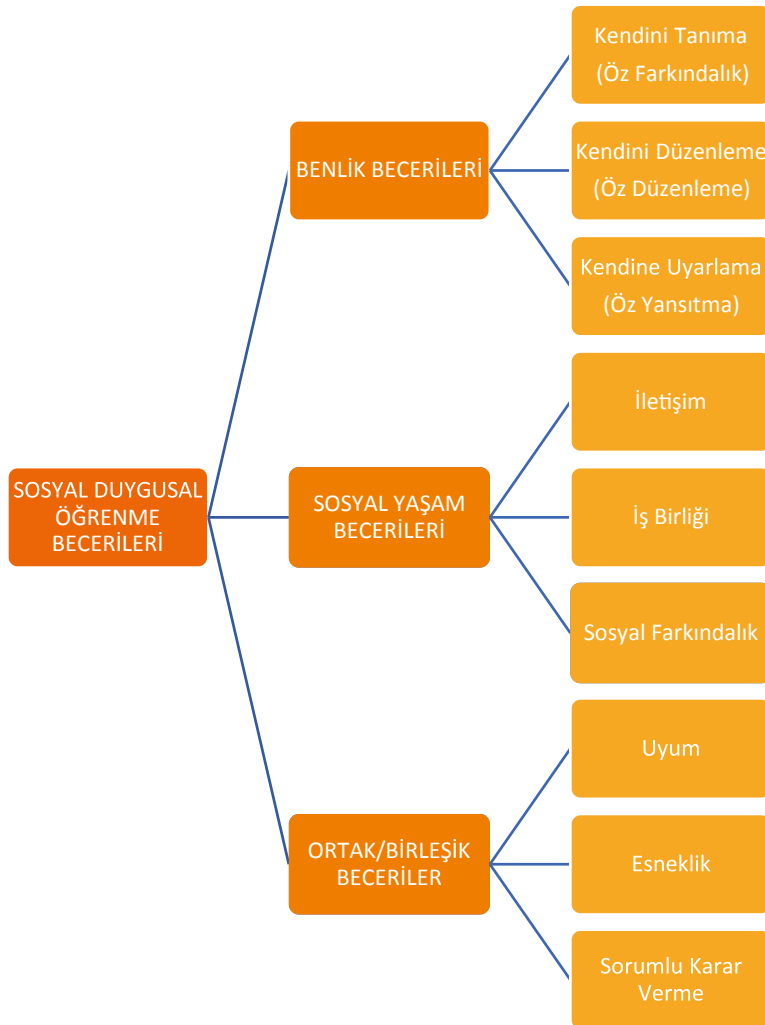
SOSYAL DUYGUSAL ÖĞRENME BECERİLERİ

BENLİK BECERİLERİ

Kendini Tanıma (Öz Farkındalık)

Kendini Düzenleme (Öz Düzenleme)

Kendine Uyarlama (Öz Yansıtma)

SOSYAL YAŞAM BECERİLERİ

İletişim

İş Birliği

Sosyal Farkındalık

ORTAK/BİRLEŞİK BECERİLER

Uyum

Esneklik

Sorumlu Karar Verme